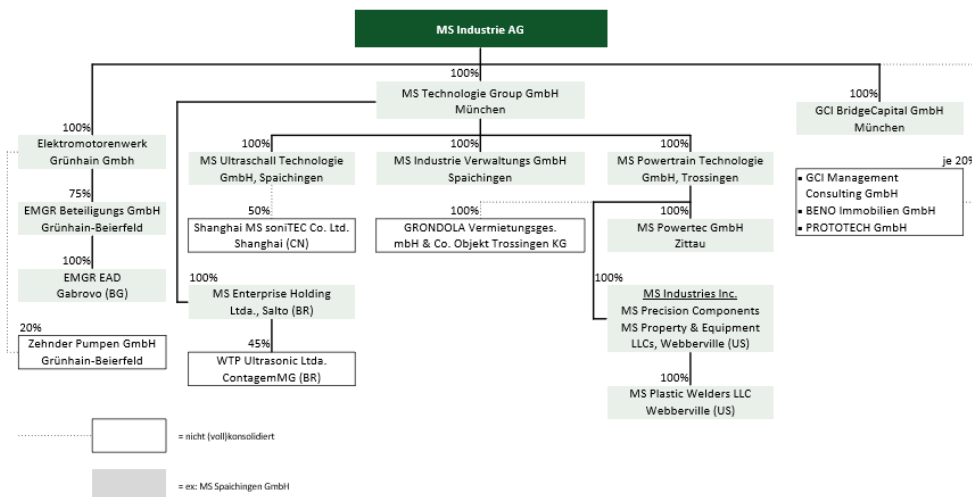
MS Industrie AG

100%
MS Technologie Group GmbH
München

100%
GCI BridgeCapital GmbH
München

je 20%
▪ GCI Management Consulting GmbH
▪ BENO Immobilien GmbH
▪ PROTOTECH GmbH

100%
Elektromotorenwerk
Grünhain Gmbh

75%
EMGR Beteiligungs GmbH
Grünhain-Beierfeld

100%
EMGR EAD
Gabrovo (BG)

20%
Zehnder Pumpen GmbH
Grünhain-Beierfeld

100%
MS Ultraschall Technologie GmbH, Spaichingen

50%
Shanghai MS soniTEC Co. Ltd.
Shanghai (CN)

100%
MS Enterprise Holding
Ltda., Salto (BR)

45%
WTP Ultrasonic Ltda.
ContagemMG (BR)

100%
MS Industrie Verwaltungs GmbH
Spaichingen

100%
GRONDOLA Vermietungsges. mbH & Co. Objekt Trossingen KG

100%
MS Powertrain Technologie
GmbH, Trossingen

100%
MS Powertec GmbH
Zittau

100%
MS Industries Inc.
MS Precision Components
MS Property & Equipment
LLCs, Webberville (US)

100%
MS Plastic Welders LLC
Webberville (US)

= nicht (voll)konsolidiert

= ex: MS Spaichingen GmbH